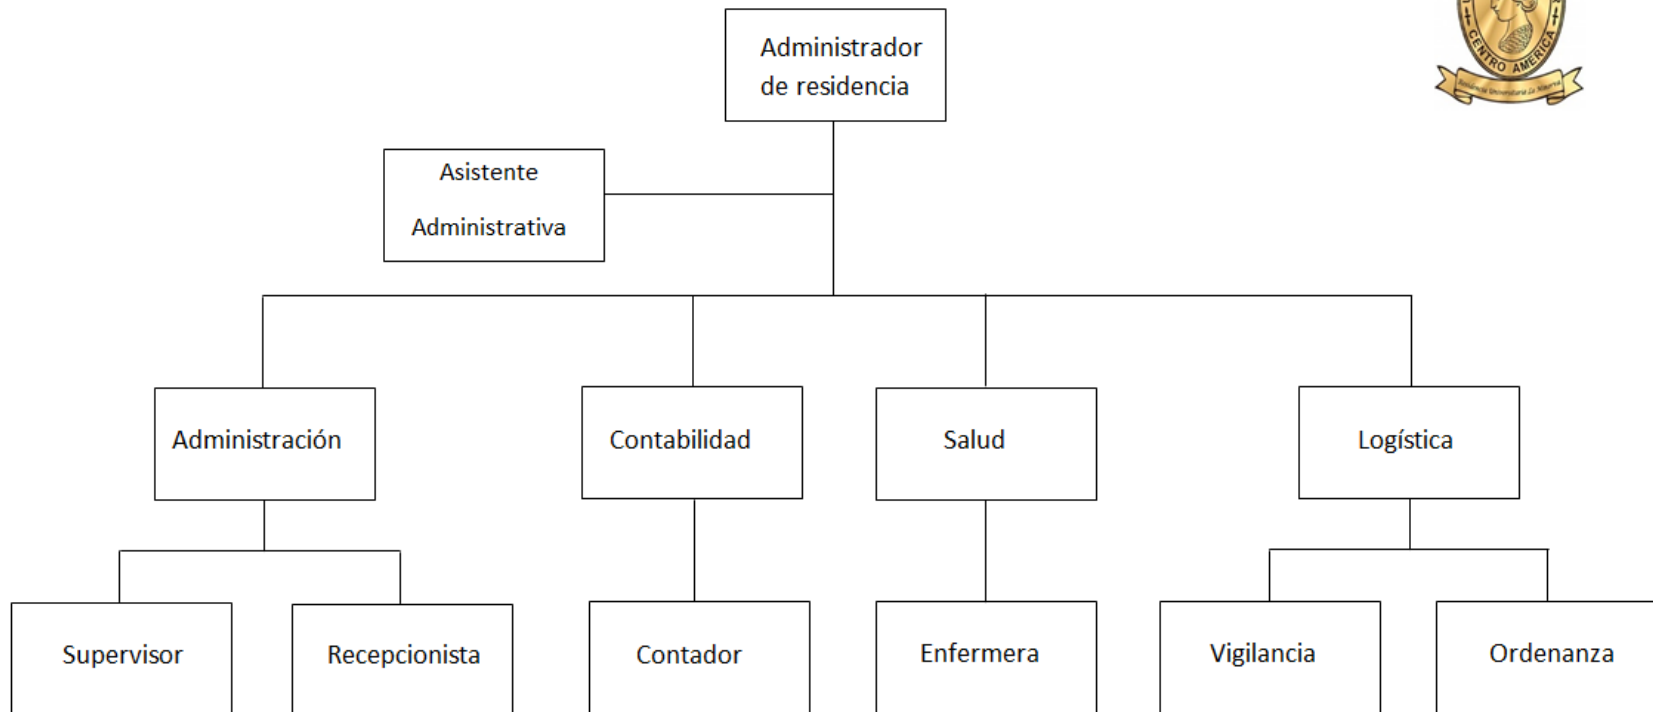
Administrador de residencia

Asistente Administrativa

CENTRO AMERICA

Residencia Universitaria La Alborada

Administración

Contabilidad

Salud

Logística

Supervisor

Recepcionista

Contador

Enfermera

Vigilancia

Ordenanza